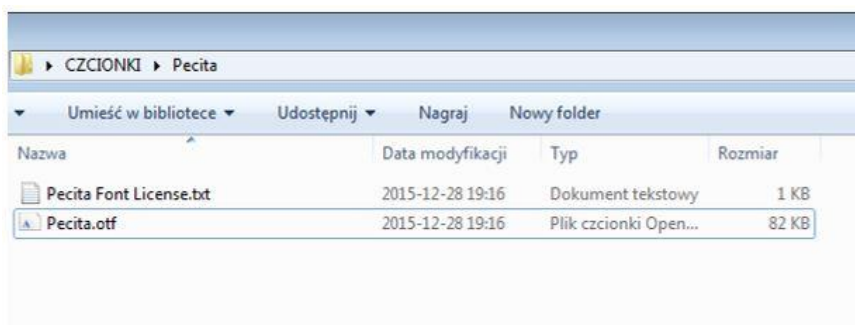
▸ CZCIONKI ▸ Pecita

Umieść w bibliotece ▾ Udostępnij ▾ Nagraj Nowy folder

| Nazwa | Data modyfikacji | Typ | Rozmiar |
|---|---|---|---|
| Pecita Font License.txt | 2015-12-28 19:16 | Dokument tekstowy | 1 KB |
| Pecita.otf | 2015-12-28 19:16 | Plik czcionki Open... | 82 KB |